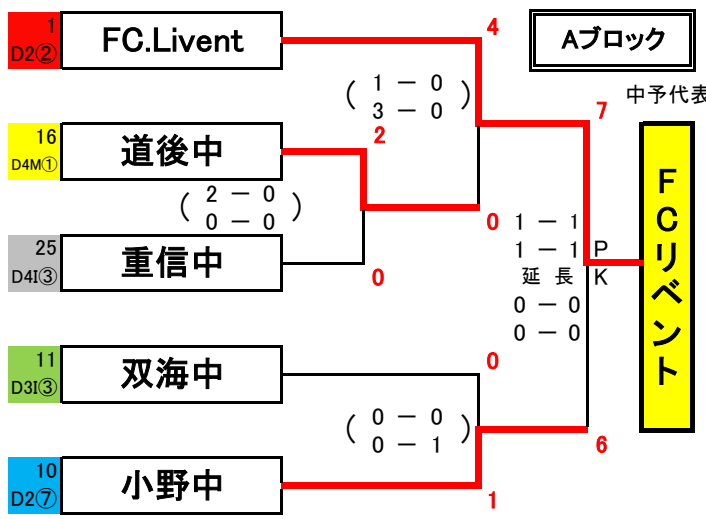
1 D2②
FC.Livent

16 D4M①
道後中

25 D4I③
重信中

11 D3I③
双海中

10 D2⑦
小野中

Aブロック

中予代表

FCリベント

4

( 1 ー 0
3 ー 0 )

2

( 2 ー 0
0 ー 0 )

0

0

7

1 ー 1
1 ー 1 PK
延長
0 ー 0
0 ー 0

0

( 0 ー 0
0 ー 1 )

6

1